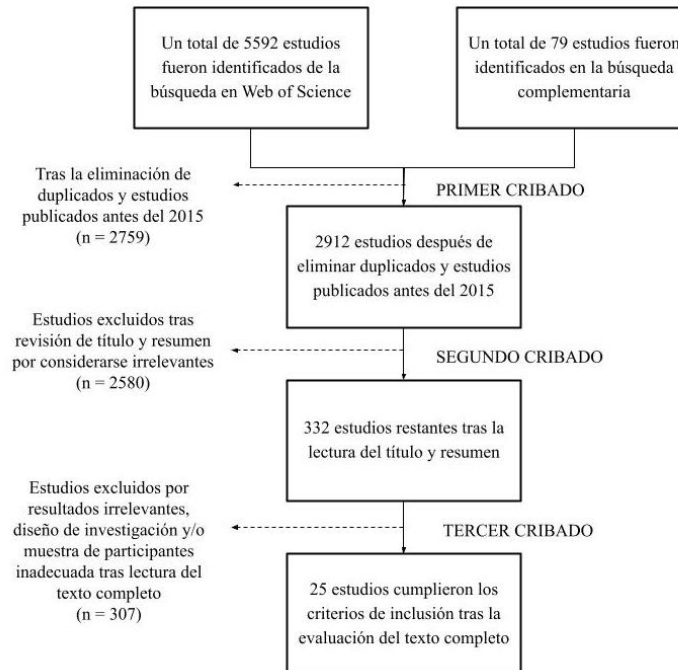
Un total de 5592 estudios fueron identificados de la búsqueda en Web of Science

Un total de 79 estudios fueron identificados en la búsqueda complementaria

Tras la eliminación de duplicados y estudios publicados antes del 2015 (n = 2759)

PRIMER CRIBADO

2912 estudios después de eliminar duplicados y estudios publicados antes del 2015

Estudios excluidos tras revisión de título y resumen por considerarse irrelevantes (n = 2580)

SEGUNDO CRIBADO

332 estudios restantes tras la lectura del título y resumen

Estudios excluidos por resultados irrelevantes, diseño de investigación y/o muestra de participantes inadecuada tras lectura del texto completo (n = 307)

TERCER CRIBADO

25 estudios cumplieron los criterios de inclusión tras la evaluación del texto completo